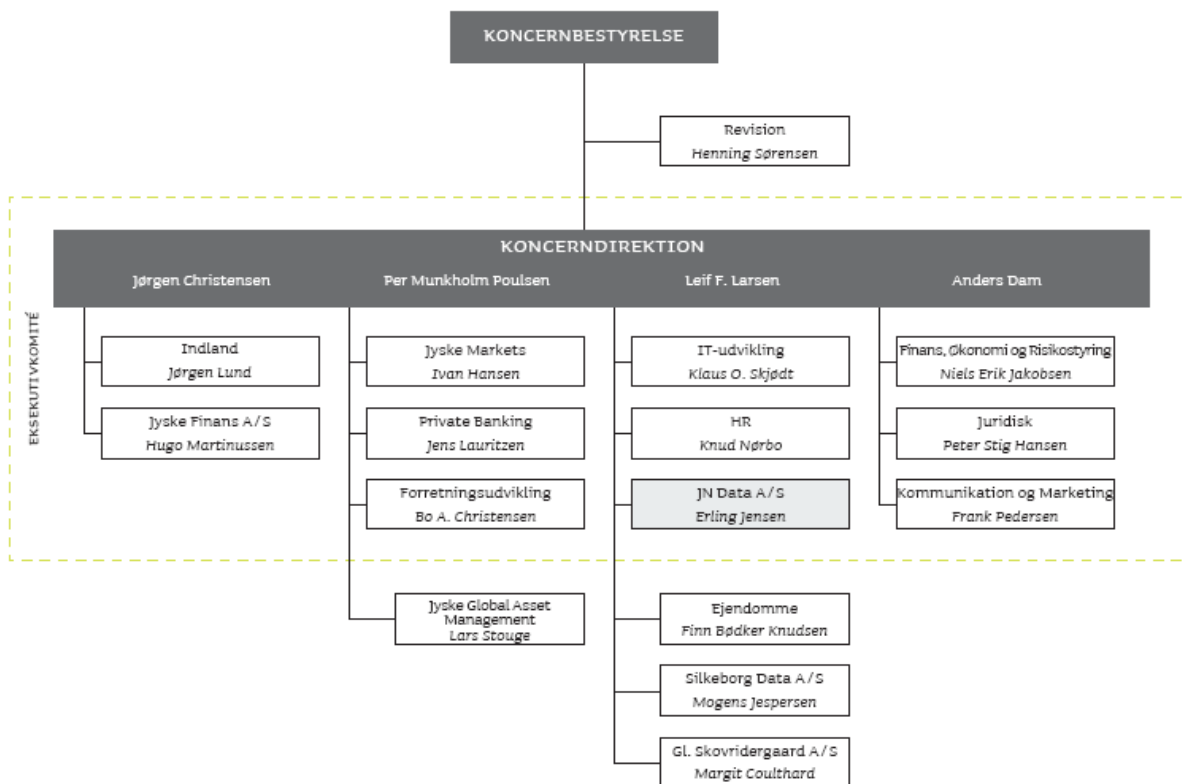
KONCERNBESTYRELSE

Revision
Henning Sørensen

EKSEKUTIVKOMITÉ

KONCERNDIREKTION

Jørgen Christensen

Per Munkholm Poulsen

Leif F. Larsen

Anders Dam

Indland
Jørgen Lund

Jyske Finans A/S
Hugo Martinussen

Jyske Markets
Ivan Hansen

Private Banking
Jens Lauritzen

Forretningsudvikling
Bo A. Christensen

Jyske Global Asset Management
Lars Stouge

IT-udvikling
Klaus O. Skjødt

HR
Knud Nørbo

JN Data A/S
Erling Jensen

Ejendomme
Finn Bødker Knudsen

Silkeborg Data A/S
Mogens Jespersen

Gl. Skovridergaard A/S
Margit Coulthard

Finans, Økonomi og Risikostyring
Niels Erik Jakobsen

Juridisk
Peter Stig Hansen

Kommunikation og Marketing
Frank Pedersen